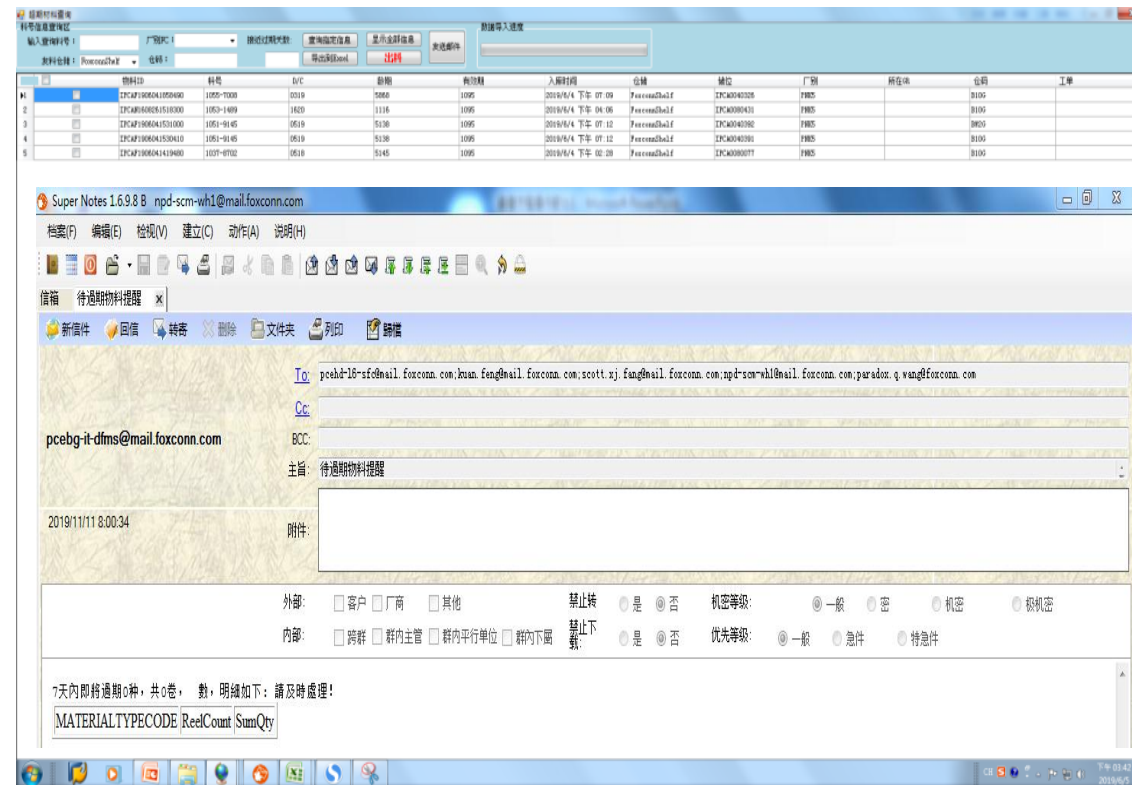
超期材料查询
料号信息查询区
输入查询料号： 厂别PC： 接近过期天数: 查询指定信息 显示全部信息 发送邮件 数据导入进度
发料仓储：FoxconnShelf 仓码： 导出到Excel 出料

| | | 物料ID | 料号 | D/C | 新期 | 有效期 | 入库时间 | 仓储 | 储位 | 厂别 | 所在线 | 仓码 | 工单 |
|---|---|---|---|---|---|---|---|---|---|---|---|---|---|
| 1 | | IPCAP1906041858490 | 1055-7008 | 0319 | 5858 | 1095 | 2019/6/4 下午 07:09 | FoxconnShelf | IPCA0040326 | FMKS | | B10G | |
| 2 | | IPCAP1608261518300 | 1053-1489 | 1620 | 1116 | 1095 | 2019/6/4 下午 04:06 | FoxconnShelf | IPCA0080431 | FMKS | | B10G | |
| 3 | | IPCAP1906041531000 | 1051-9145 | 0519 | 5138 | 1095 | 2019/6/4 下午 07:12 | FoxconnShelf | IPCA0040392 | FMKS | | B10G | |
| 4 | | IPCAP1906041530410 | 1051-9145 | 0519 | 5138 | 1095 | 2019/6/4 下午 07:12 | FoxconnShelf | IPCA0040391 | FMKS | | B10G | |
| 5 | | IPCAP1906041419480 | 1037-8702 | 0518 | 5145 | 1095 | 2019/6/4 下午 02:28 | FoxconnShelf | IPCA0080077 | FMKS | | B10G | |

Super Notes 1.6.9.8 B npd-scm-wh1@mail.foxconn.com
檔案(F) 編輯(E) 檢視(V) 建立(C) 動作(A) 說明(H)
信箱 待過期物料提醒 x
新信件 回信 轉寄 刪除 文件夹 列印 歸檔
To: pcehd-l6-sfc@mail.foxconn.com;kuan.feng@mail.foxconn.com;scott.xj.fang@mail.foxconn.com;npd-scm-wh1@mail.foxconn.com;paradox.q.wang@foxconn.com
Cc:
pcebg-it-dfms@mail.foxconn.com
BCC:
主旨: 待過期物料提醒
2019/11/11 8:00:34
附件:
外部: 客户 厂商 其他 禁止转 是 否 机密等级: 一般 密 机密 极机密
内部: 跨群 群内主管 群内平行单位 群内下屬 禁止下载 是 否 优先等级: 一般 急件 特急件
7天內即將過期0种，共0卷， 數，明細如下：請及時處理！

| MATERIALTYPECODE | ReelCount | SumQty |
|---|---|---|

CH 下午 01:42 2019/6/5